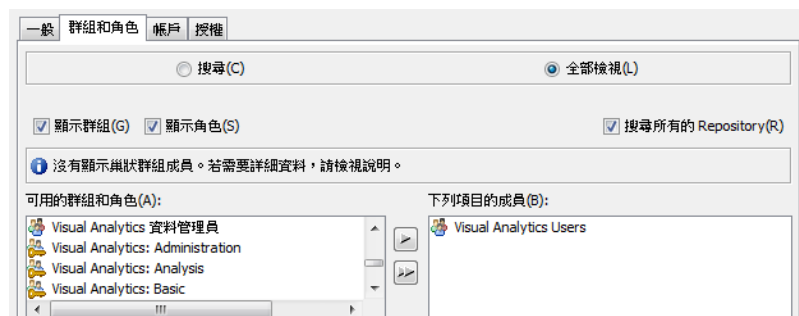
一般 群組和角色 帳戶 授權

搜尋(C) 全部檢視(L)

顯示群組(G) 顯示角色(S) 搜尋所有的 Repository(R)

沒有顯示巢狀群組成員。若需要詳細資料，請檢視說明。

可用的群組和角色(A):

Visual Analytics 資料管理員
Visual Analytics: Administration
Visual Analytics: Analysis
Visual Analytics: Basic

下列項目的成員(B):

Visual Analytics Users